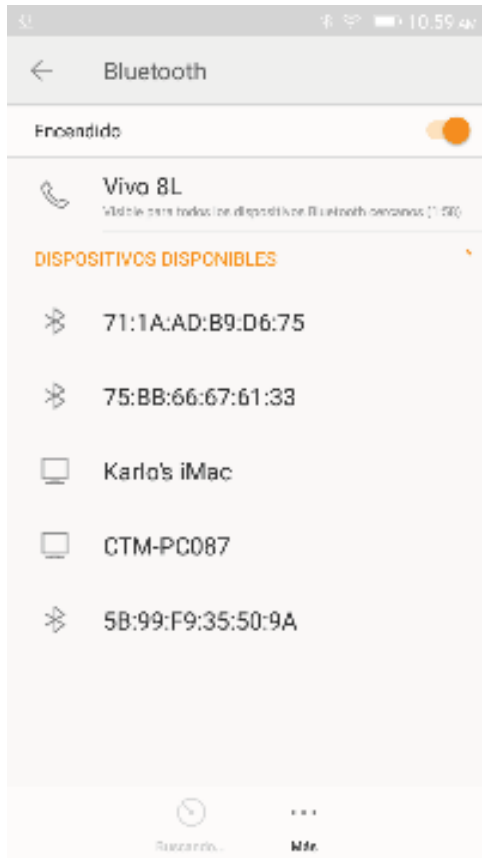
10:59 AM

Bluetooth

Encendido

Vivo 8L

Visible para todos los dispositivos Bluetooth cercanos (1:58)

DISPOSITIVOS DISPONIBLES

71:1A:AD:B9:D6:75

75:BB:66:67:61:33

Karlo's iMac

CTM-PC087

5B:99:F9:35:50:9A

Buscando...

Más